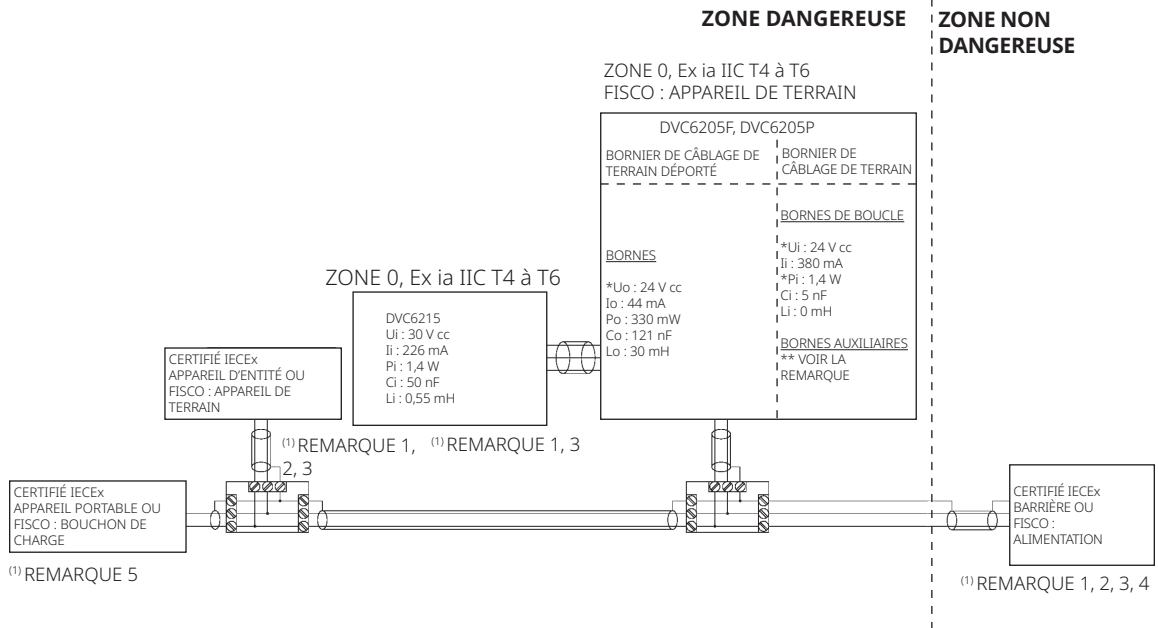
ZONE DANGEREUSE

ZONE NON DANGEREUSE

ZONE 0, Ex ia IIC T4 à T6
FISCO : APPAREIL DE TERRAIN

DVC6205F, DVC6205P

BORNIER DE CÂBLAGE DE TERRAIN DÉPORTÉ

BORNIER DE CÂBLAGE DE TERRAIN

BORNES DE BOUCLE

*Ui : 24 V cc
Ii : 380 mA
*Pi : 1,4 W
Ci : 5 nF
Li : 0 mH

BORNES

*Uo : 24 V cc
Io : 44 mA
Po : 330 mW
Co : 121 nF
Lo : 30 mH

BORNES AUXILIAIRES
** VOIR LA REMARQUE

ZONE 0, Ex ia IIC T4 à T6

DVC6215
Ui : 30 V cc
Ii : 226 mA
Pi : 1,4 W
Ci : 50 nF
Li : 0,55 mH

CERTIFIÉ IECEx
APPAREIL D'ENTITÉ OU FISCO : APPAREIL DE TERRAIN

$^{(1)}$ REMARQUE 1, 2, 3

$^{(1)}$ REMARQUE 1, 3

CERTIFIÉ IECEx
APPAREIL PORTABLE OU FISCO : BOUCHON DE CHARGE

$^{(1)}$ REMARQUE 5

CERTIFIÉ IECEx
BARRIÈRE OU FISCO : ALIMENTATION

$^{(1)}$ REMARQUE 1, 2, 3, 4